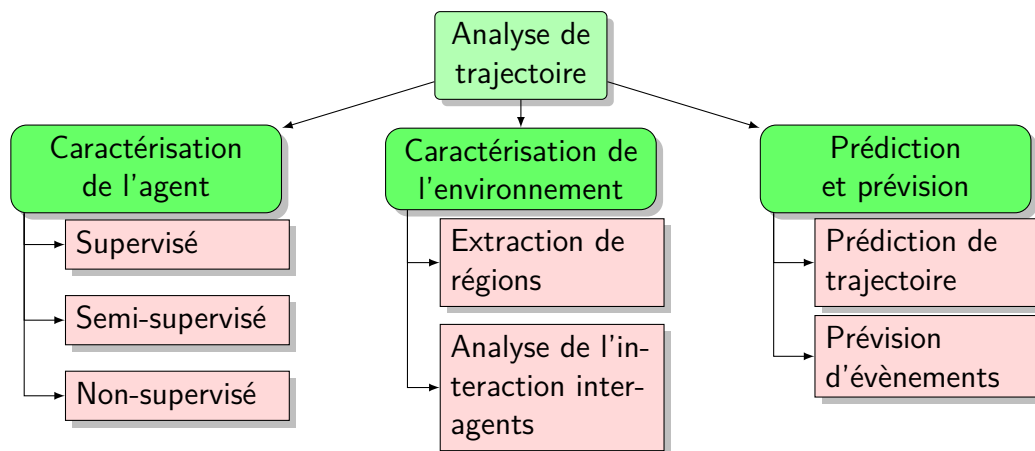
Analyse de trajectoire

Caractérisation de l'agent

Supervisé

Semi-supervisé

Non-supervisé

Caractérisation de l'environnement

Extraction de régions

Analyse de l'interaction inter-agents

Prédiction et prévision

Prédiction de trajectoire

Prévision d'évènements